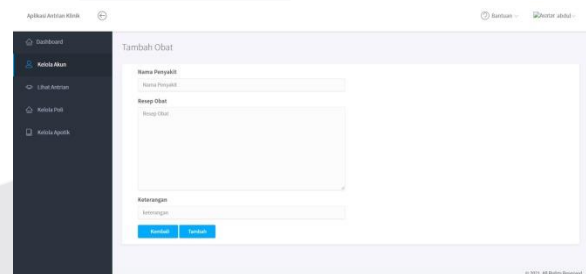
Aplikasi Antrian Klinik

Bantuan

Avatar abdul

Dashboard

Kelola Akun

Lihat Antrian

Kelola Poli

Kelola Apotik

Tambah Obat

Nama Penyakit

Nama Penyakit

Resep Obat

Resep Obat

Keterangan

Keterangan

Kembali

Tambah

© 2021. All Rights Reserved